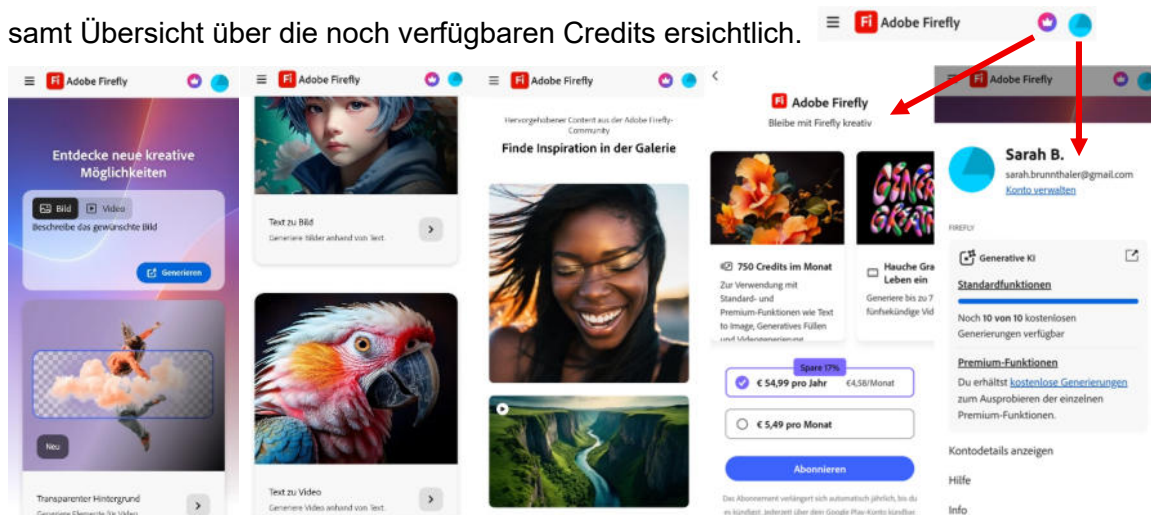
samt Übersicht über die noch verfügbaren Credits ersichtlich.

Adobe Firefly

Adobe Firefly

Entdecke neue kreative Möglichkeiten

Bild Video

Beschreibe das gewünschte Bild

Generieren

Neu

Transparenter Hintergrund

Generiere Elemente für Video

Adobe Firefly

Text zu Bild

Generiere Bilder anhand von Text.

Text zu Video

Generiere Videos anhand von Text.

Adobe Firefly

Hervorgehobener Content aus der Adobe Firefly-Community

Finde Inspiration in der Galerie

Adobe Firefly

Bleibe mit Firefly kreativ

750 Credits im Monat

Zur Verwendung mit Standard- und Premium-Funktionen wie Text to Image, Generatives Füllen und Videogenerierung

Hauche Gra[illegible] Leben ein

Generiere bis zu 7 fünfsekündige Vid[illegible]

Spare 17%

€ 54,99 pro Jahr €4,58/Monat

€ 5,49 pro Monat

Abonnieren

Das Abonnement verlängert sich automatisch jährlich, bis du es kündigst. Jederzeit über dein Google Play-Konto kündbar.

Adobe Firefly

Sarah B.

sarah.brunnthaler@gmail.com

Konto verwalten

FIREFLY

Generative KI

Standardfunktionen

Noch 10 von 10 kostenlosen Generierungen verfügbar

Premium-Funktionen

Du erhältst kostenlose Generierungen zum Ausprobieren der einzelnen Premium-Funktionen.

Kontodetails anzeigen

Hilfe

Info